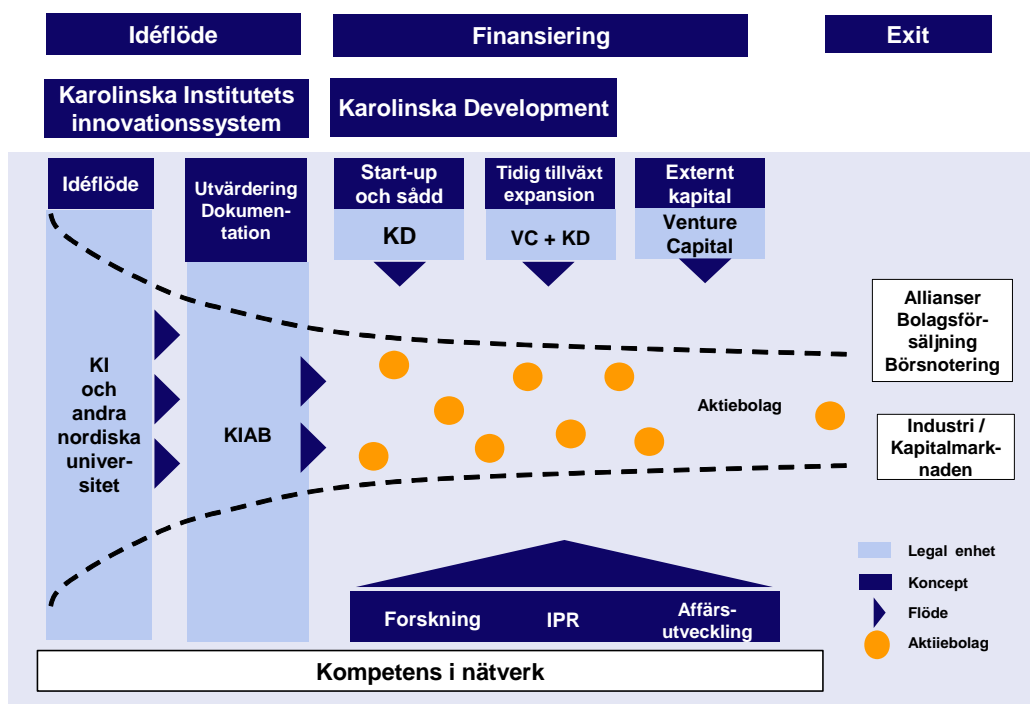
Idéflöde

Finansiering

Exit

Karolinska Institutets innovationssystem

Karolinska Development

Idéflöde

Utvärdering Dokumentation

Start-up och sådd

KD

Tidig tillväxt expansion

VC + KD

Externt kapital

Venture Capital

Allianser Bolagsförsäljning Börsnotering

KI och andra nordiska universitet

KIAB

Aktiebolag

Industri / Kapitalmarknaden

Legal enhet

Koncept

Flöde

Aktiiebolag

Forskning

IPR

Affärsutveckling

Kompetens i nätverk